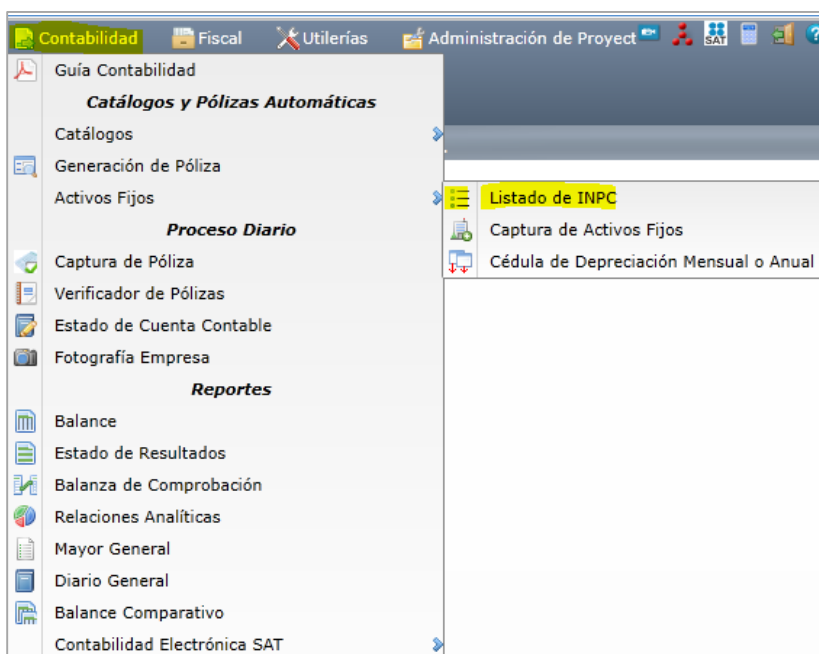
Contabilidad Fiscal Utilerías Administración de Proyect SAT

Guía Contabilidad
Catálogos y Pólizas Automáticas
Catálogos
Generación de Póliza
Activos Fijos
Proceso Diario
Captura de Póliza
Verificador de Pólizas
Estado de Cuenta Contable
Fotografía Empresa
Reportes
Balance
Estado de Resultados
Balanza de Comprobación
Relaciones Analíticas
Mayor General
Diario General
Balance Comparativo
Contabilidad Electrónica SAT

Listado de INPC
Captura de Activos Fijos
Cédula de Depreciación Mensual o Anual